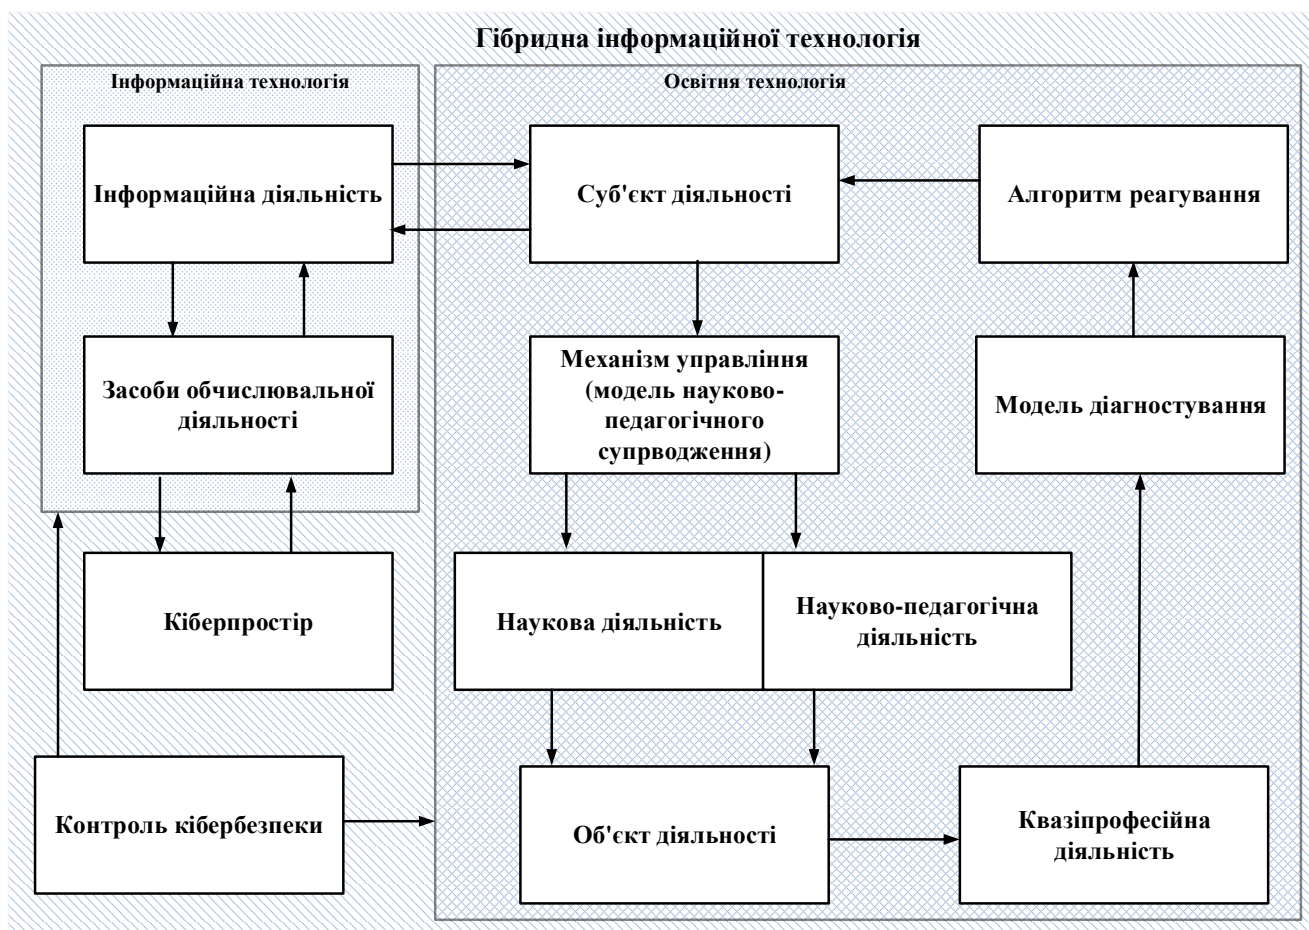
Гібридна інформаційної технологія

Інформаційна технологія

Освітня технологія

Інформаційна діяльність

Суб'єкт діяльності

Алгоритм реагування

Засоби обчислювальної діяльності

Механізм управління (модель науково-педагогічного супрводження)

Модель діагностування

Кіберпростір

Наукова діяльність

Науково-педагогічна діяльність

Контроль кібербезпеки

Об'єкт діяльності

Квазіпрофесійна діяльність